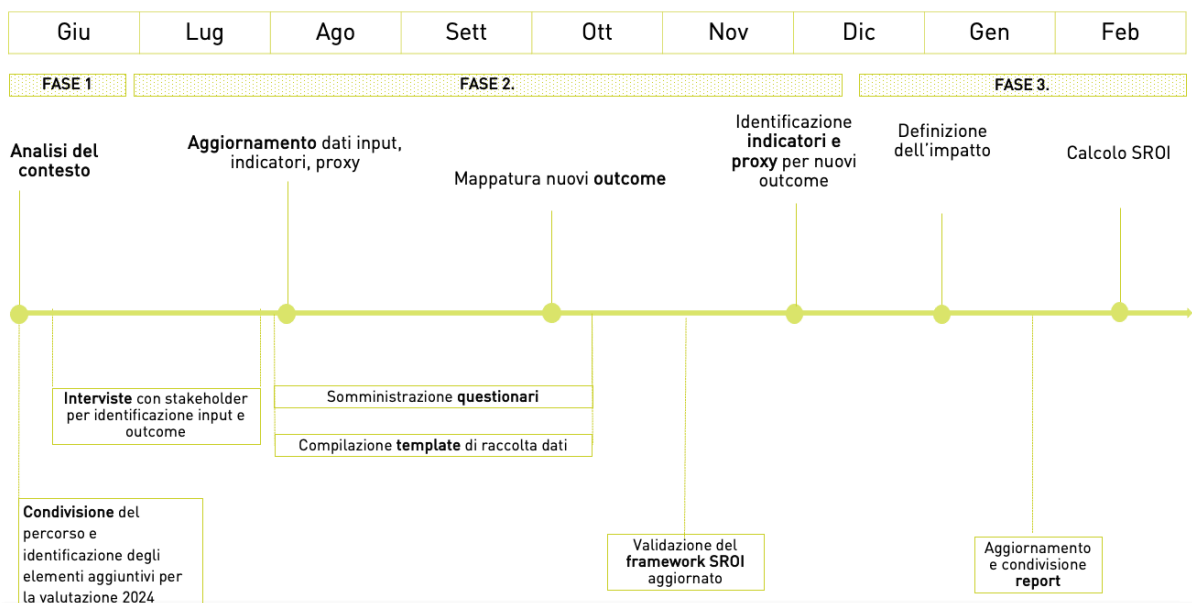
| Giu | Lug | Ago | Sett | Ott | Nov | Dic | Gen | Feb |
|---|---|---|---|---|---|---|---|---|

FASE 1

FASE 2.

FASE 3.

Analisi del contesto

Aggiornamento dati input, indicatori, proxy

Mappatura nuovi outcome

Identificazione indicatori e proxy per nuovi outcome

Definizione dell'impatto

Calcolo SROI

Interviste con stakeholder per identificazione input e outcome

Somministrazione questionari

Compilazione template di raccolta dati

Condivisione del percorso e identificazione degli elementi aggiuntivi per la valutazione 2024

Validazione del framework SROI aggiornato

Aggiornamento e condivisione report